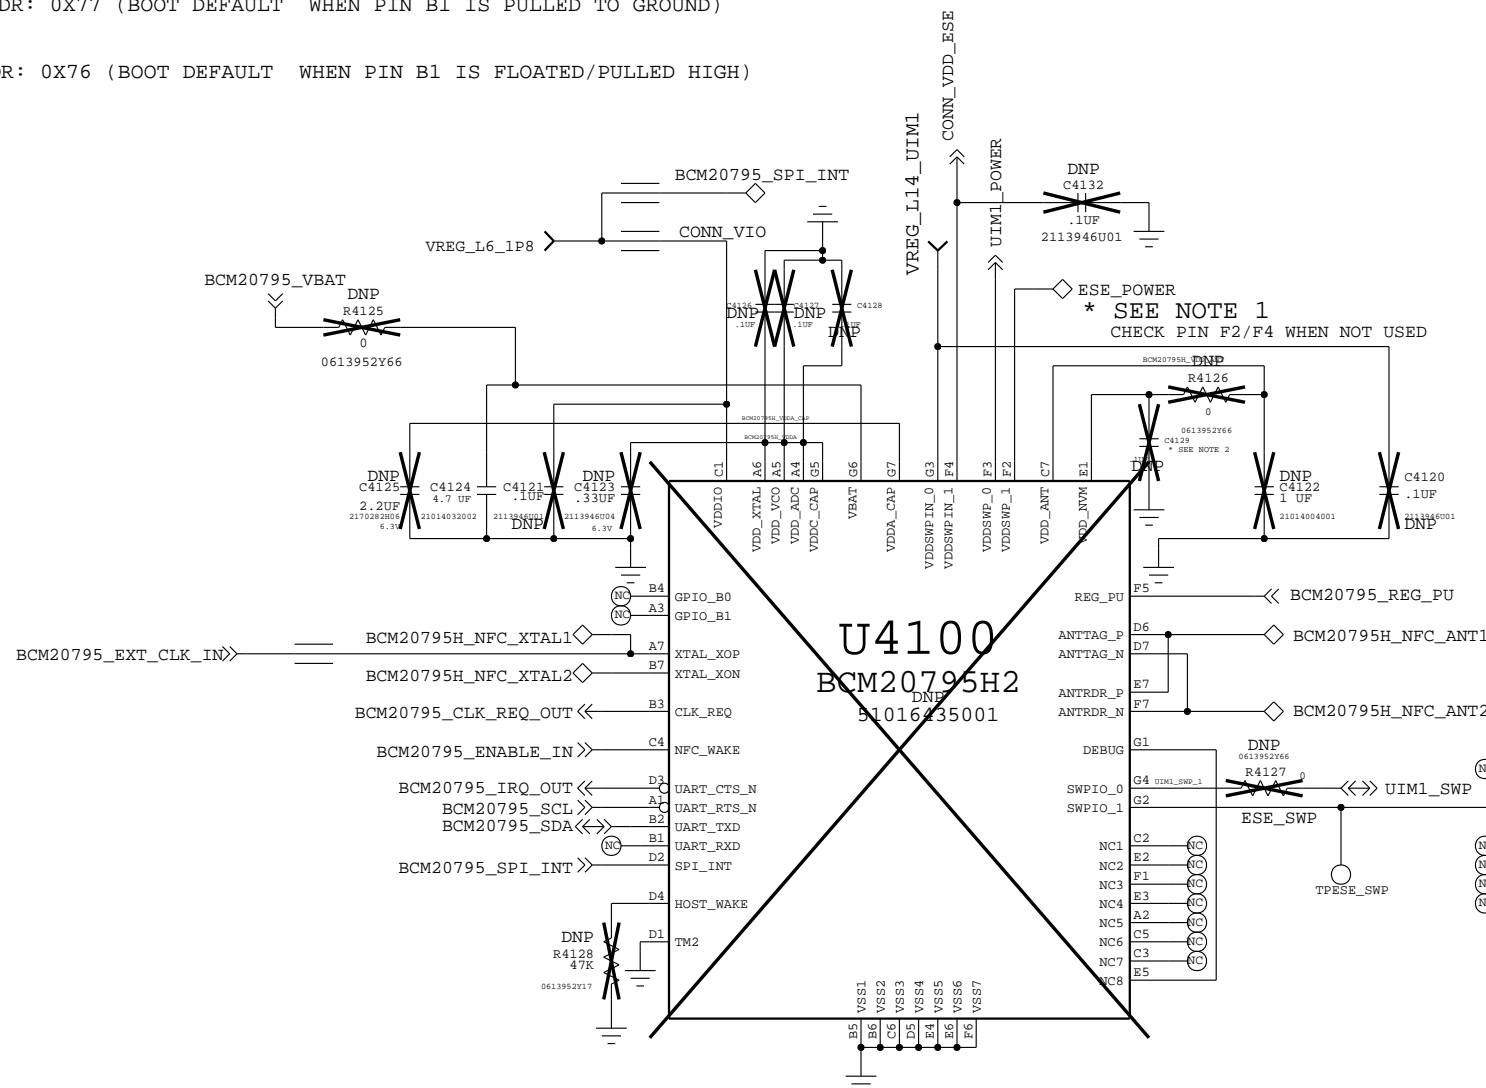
DR: 0X77 (BOOT DEFAULT WHEN PIN B1 IS PULLED TO GROUND)

R: 0X76 (BOOT DEFAULT WHEN PIN B1 IS FLOATED/PULLED HIGH)

BCM20795_SPI_INT
CONN_VIO
VREG_L6_1P8
VREG_L14_UIM1
CONN_VDD_ESE
UIM1_POWER
DNP
C4132
.1UF
2113946U01
ESE_POWER
* SEE NOTE 1
CHECK PIN F2/F4 WHEN NOT USED

BCM20795_VBAT
DNP
R4125
0
0613952Y66

C4126 DNP .1UF
C4127 DNP .1UF
C4128 .1UF DNP

BCM20795H_VDDA_CAP
BCM20795H_VDDA
BCM20795H_VDDNVM
DNP
R4126
0
0613952Y66
C4129
* SEE NOTE 2
DNP

DNP
C4125
2.2UF
2170282H06
6.3V
C4124
4.7 UF
21014032002
C4121
.1UF
2113946U01
DNP
DNP
C4123
.33UF
2113946U04
6.3V
DNP
C4122
1 UF
21014004001
C4120
.1UF
2113946U01
DNP

C1 A6 A5 A4 G5 G6 G7 G3 F4 F3 F2 C7 E1
VDDIO
VDD_XTAL
VDD_VCO
VDD_ADC
VDDC_CAP
VBAT
VDDA_CAP
VDDSWPIN_0
VDDSWPIN_1
VDDSWP_0
VDDSWP_1
VDD_ANT
VDD_NVM

NC B4 GPIO_B0
NC A3 GPIO_B1
BCM20795H_NFC_XTAL1 A7 XTAL_XOP
BCM20795_EXT_CLK_IN
BCM20795H_NFC_XTAL2 B7 XTAL_XON
BCM20795_CLK_REQ_OUT B3 CLK_REQ
BCM20795_ENABLE_IN C4 NFC_WAKE
BCM20795_IRQ_OUT D3 UART_CTS_N
BCM20795_SCL A1 UART_RTS_N
BCM20795_SDA B2 UART_TXD
NC B1 UART_RXD
BCM20795_SPI_INT D2 SPI_INT
D4 HOST_WAKE
D1 TM2
DNP
R4128
47K
0613952Y17

U4100
BCM20795H2
DNP
51016435001

F5 REG_PU
BCM20795_REG_PU
D6 ANTTAG_P
BCM20795H_NFC_ANT1
D7 ANTTAG_N
E7 ANTRDR_P
F7 ANTRDR_N
BCM20795H_NFC_ANT2
G1 DEBUG
G4 SWPIO_0 UIM1_SWP_1
DNP
0613952Y66
R4127
0
UIM1_SWP
G2 SWPIO_1
ESE_SWP
TPESE_SWP
C2 NC1 NC
E2 NC2 NC
F1 NC3 NC
E3 NC4 NC
A2 NC5 NC
C5 NC6 NC
C3 NC7 NC
E5 NC8

VSS1 VSS2 VSS3 VSS4 VSS5 VSS6 VSS7
B5 B6 C6 D5 E4 E6 F6